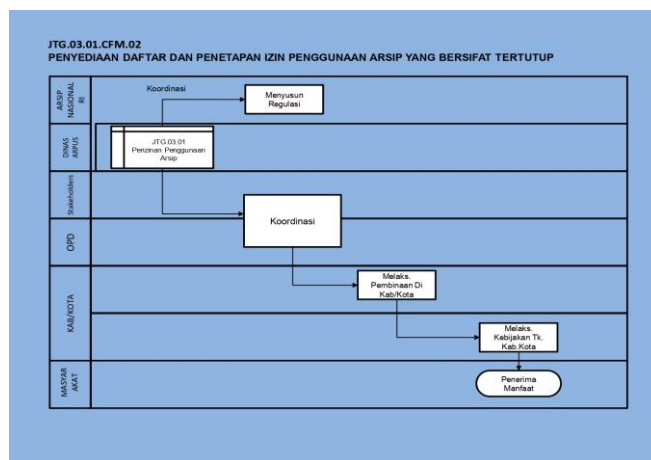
JTG.03.01.CFM.02
PENYEDIAAN DAFTAR DAN PENETAPAN IZIN PENGGUNAAN ARSIP YANG BERSIFAT TERTUTUP

ARSIP NASIONAL RI

Koordinasi

Menyusun Regulasi

DINAS ARPUS

JTG.03.01
Perizinan Penggunaan Arsip

Stakeholders

Koordinasi

OPD

KAB/KOTA

Melaks. Pembinaan Di Kab/Kota

Melaks. Kebijakan Tk. Kab.Kota

MASYAR AKAT

Penerima Manfaat